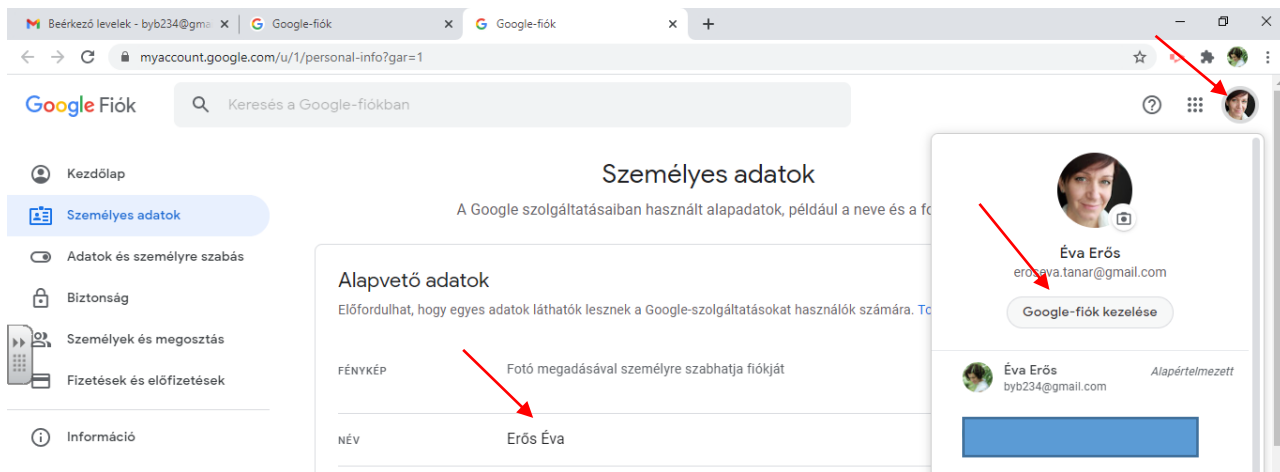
Beérkező levelek - byb234@gma | Google-fiók | Google-fiók

myaccount.google.com/u/1/personal-info?gar=1

Google Fiók

Keresés a Google-fiókban

Kezdőlap
Személyes adatok
Adatok és személyre szabás
Biztonság
Személyek és megosztás
Fizetések és előfizetések
Információ

Személyes adatok

A Google szolgáltatásaiban használt alapadatok, például a neve és a fo

Alapvető adatok

Előfordulhat, hogy egyes adatok láthatók lesznek a Google-szolgáltatásokat használók számára. To

FÉNYKÉP Fotó megadásával személyre szabhatja fiókját

NÉV Erős Éva

Éva Erős
erosava.tanar@gmail.com

Google-fiók kezelése

Éva Erős
byb234@gmail.com
Alapértelmezett